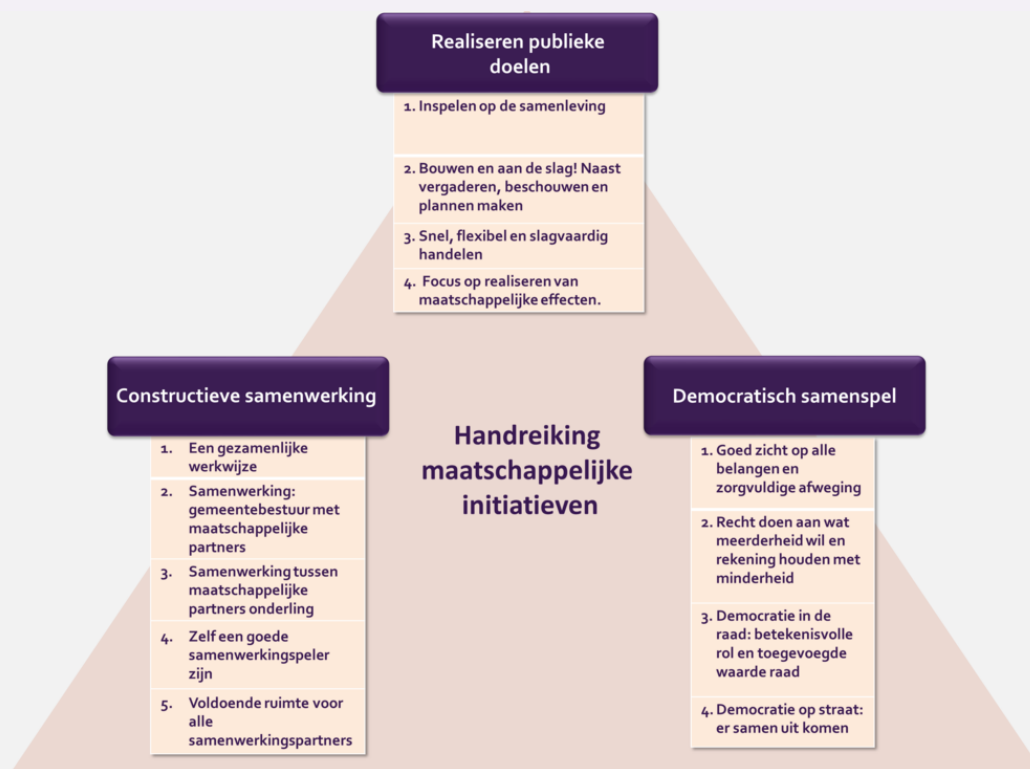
Realiseren publieke doelen

1. Inspelen op de samenleving

2. Bouwen en aan de slag! Naast vergaderen, beschouwen en plannen maken

3. Snel, flexibel en slagvaardig handelen

4. Focus op realiseren van maatschappelijke effecten.

Constructieve samenwerking

1. Een gezamenlijke werkwijze

2. Samenwerking: gemeentebestuur met maatschappelijke partners

3. Samenwerking tussen maatschappelijke partners onderling

4. Zelf een goede samenwerkingspeler zijn

5. Voldoende ruimte voor alle samenwerkingspartners

Handreiking maatschappelijke initiatieven

Democratisch samenspel

1. Goed zicht op alle belangen en zorgvuldige afweging

2. Recht doen aan wat meerderheid wil en rekening houden met minderheid

3. Democratie in de raad: betekenisvolle rol en toegevoegde waarde raad

4. Democratie op straat: er samen uit komen